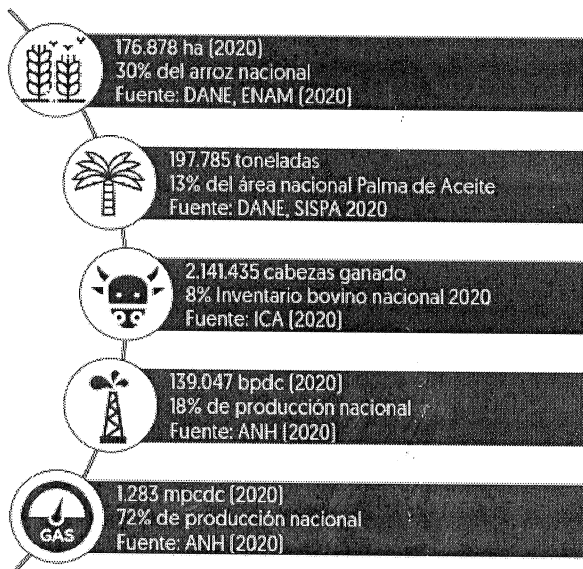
176.878 ha (2020)
30% del arroz nacional
Fuente: DANE, ENAM (2020)

197.785 toneladas
13% del área nacional Palma de Aceite
Fuente: DANE, SISPA 2020

2.141.435 cabezas ganado
8% Inventario bovino nacional 2020
Fuente: ICA (2020)

139.047 bpdc (2020)
18% de producción nacional
Fuente: ANH (2020)

GAS
1.283 mpcdc (2020)
72% de producción nacional
Fuente: ANH (2020)